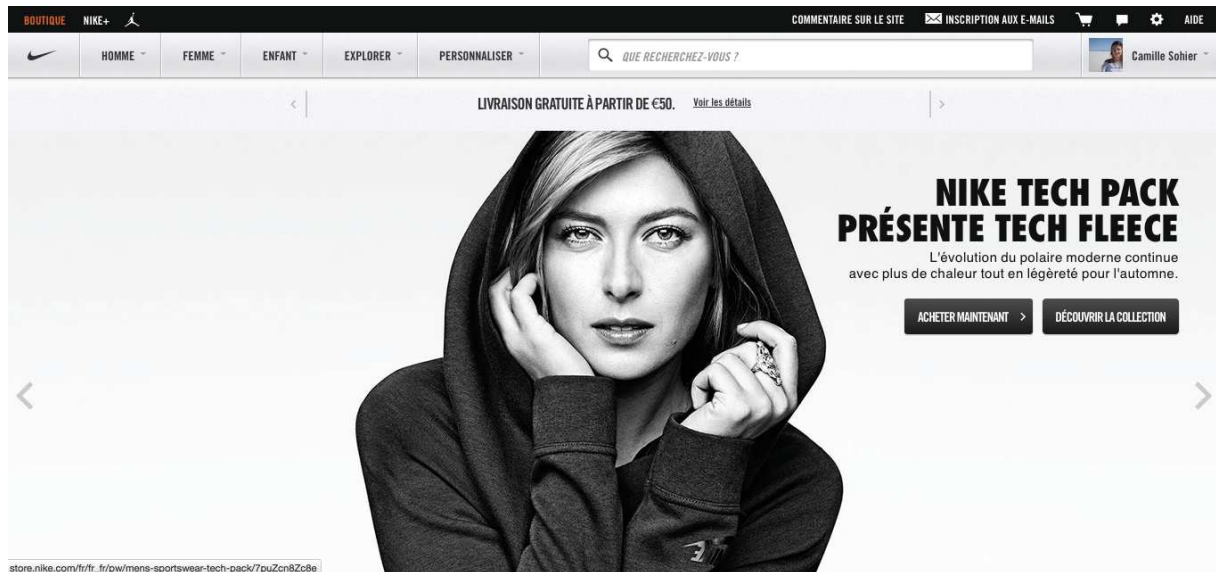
BOUTIQUE NIKE+

COMMENTAIRE SUR LE SITE INSCRIPTION AUX E-MAILS AIDE

HOMME FEMME ENFANT EXPLORER PERSONNALISER QUE RECHERCHEZ-VOUS ? Camille Sohier

LIVRAISON GRATUITE À PARTIR DE €50. Voir les détails

NIKE TECH PACK PRÉSENTE TECH FLEECE

L'évolution du polaire moderne continue avec plus de chaleur tout en légèreté pour l'automne.

ACHETER MAINTENANT >

DÉCOUVRIR LA COLLECTION

store.nike.com/fr/fr_fr/pw/mens-sportswear-tech-pack/7puZcn8Zc8e